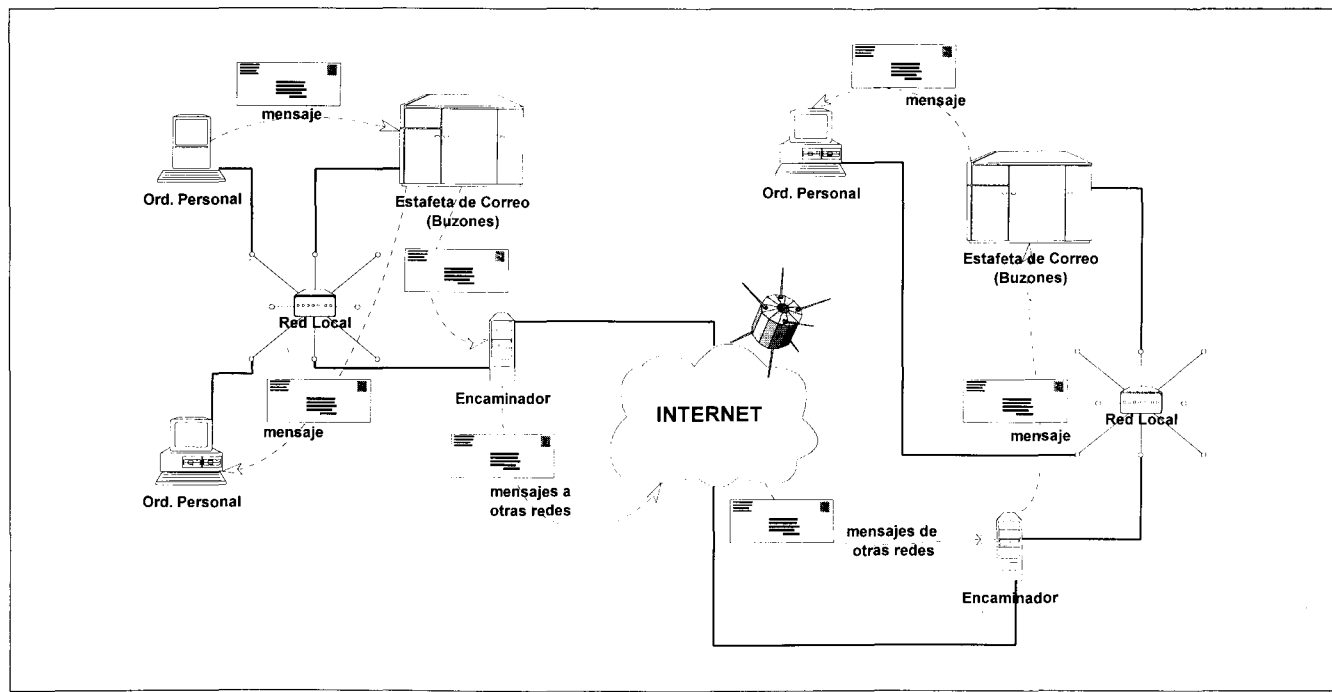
mensaje

Ord. Personal

Estafeta de Correo (Buzones)

Red Local

Encaminador

mensaje

Ord. Personal

mensajes a otras redes

INTERNET

mensaje

Ord. Personal

Estafeta de Correo (Buzones)

mensaje

Red Local

mensajes de otras redes

Encaminador